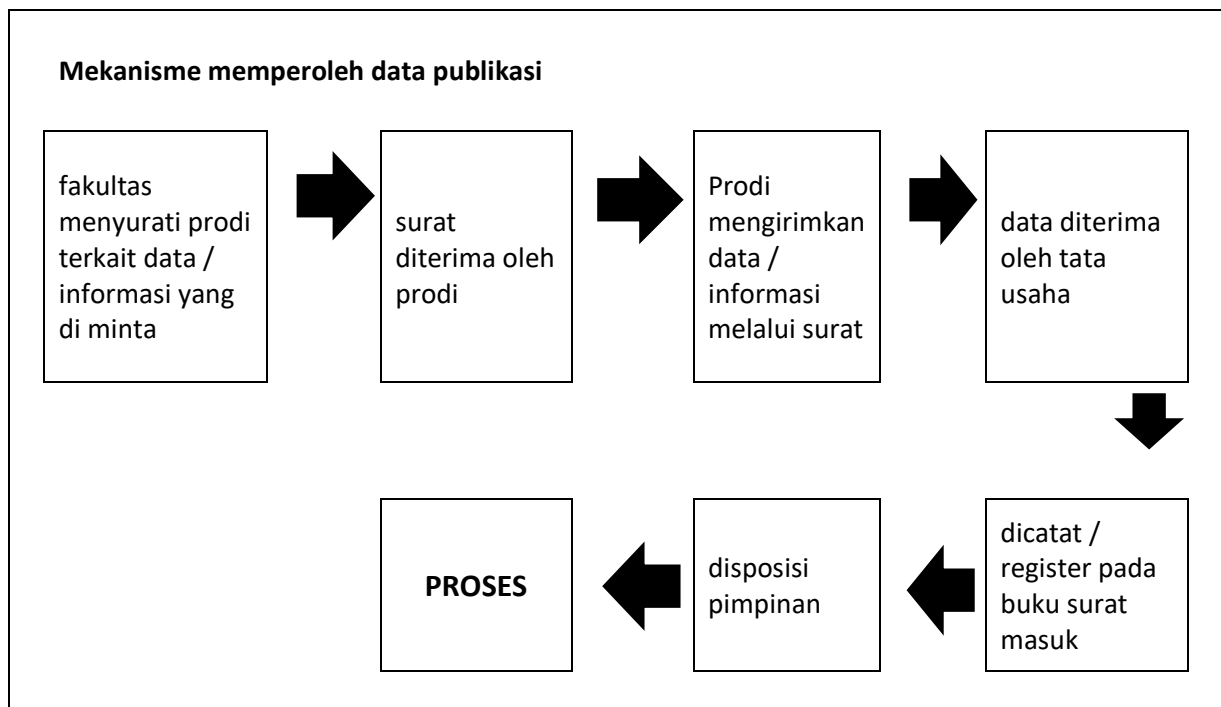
**Mekanisme memperoleh data publikasi**

fakultas menyurati prodi terkait data / informasi yang di minta

surat diterima oleh prodi

Prodi mengirimkan data / informasi melalui surat

data diterima oleh tata usaha

dicatat / register pada buku surat masuk

disposisi pimpinan

**PROSES**